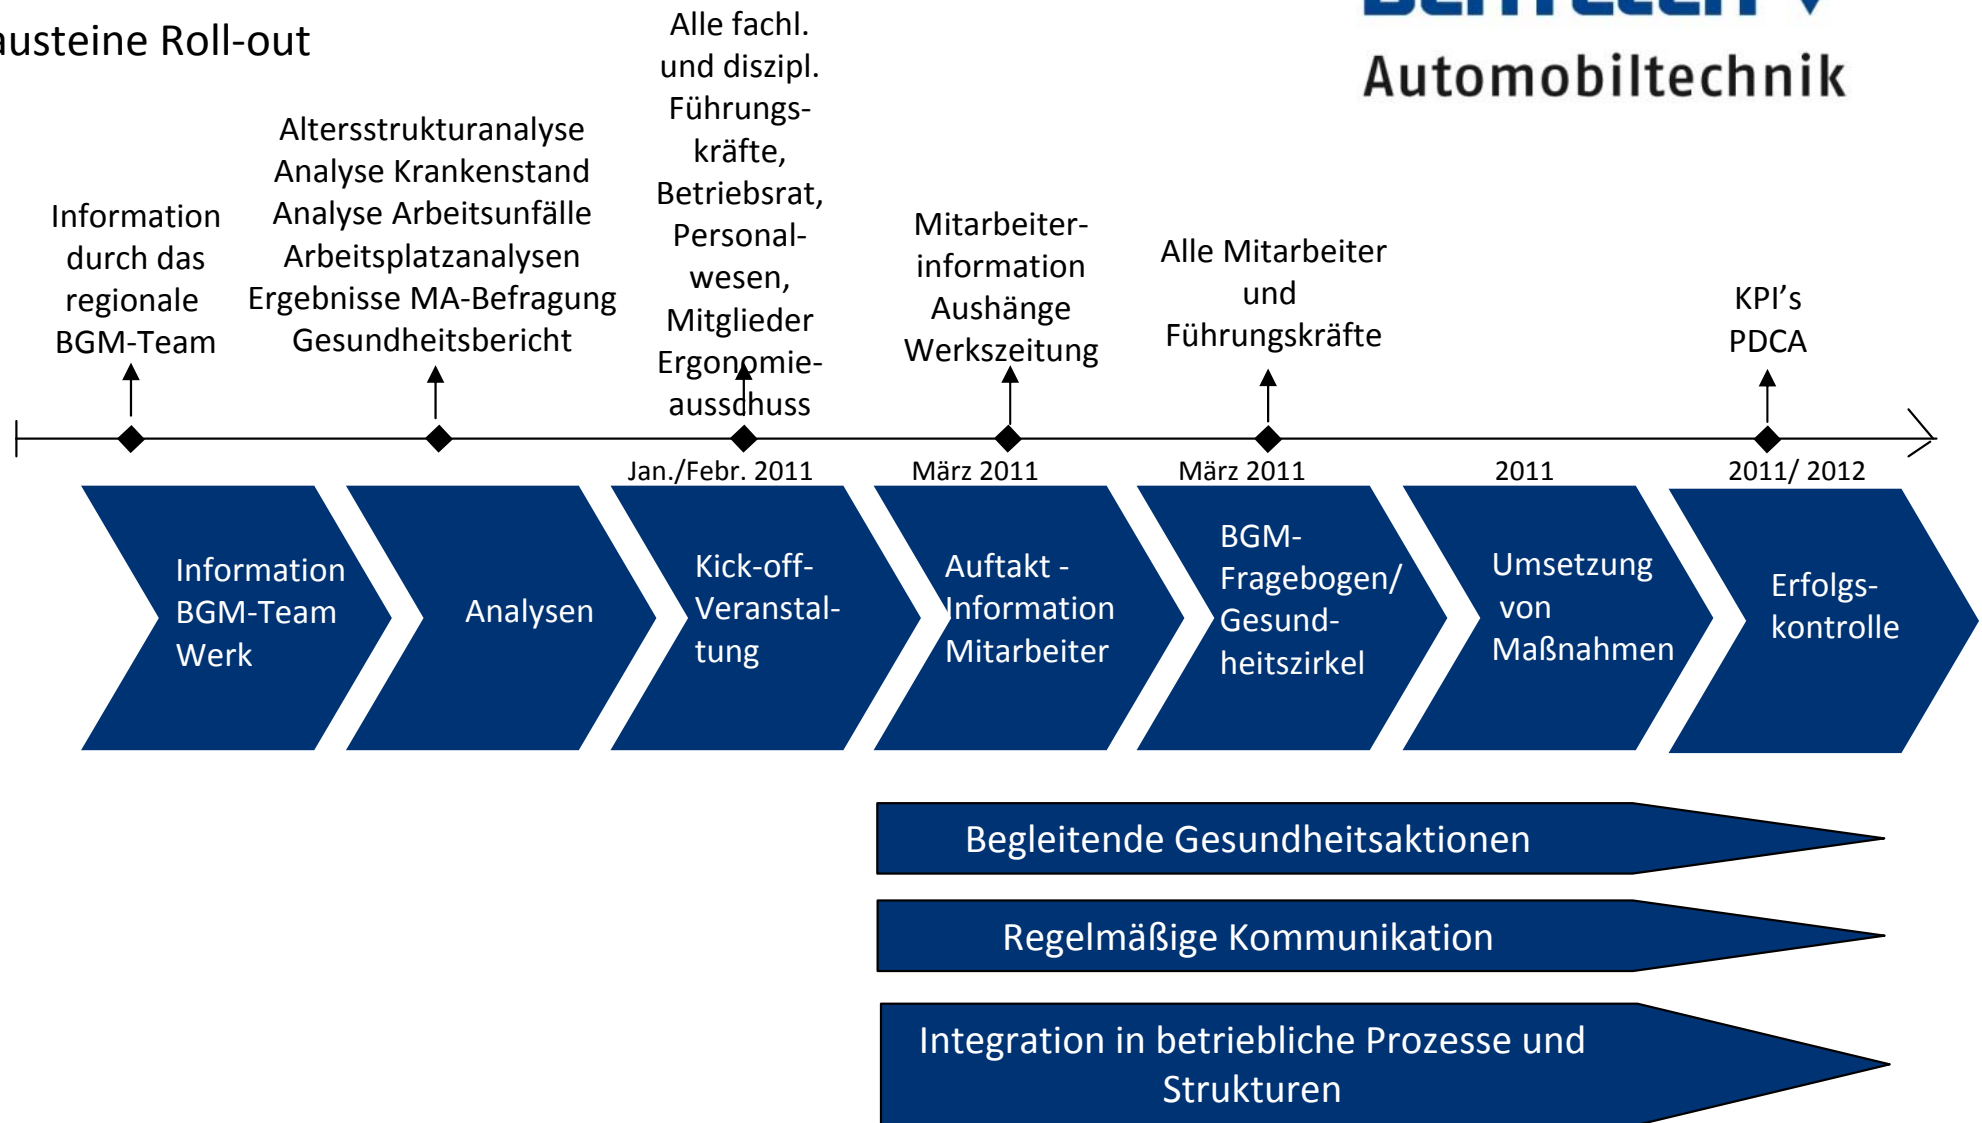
austeine Roll-out

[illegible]
Automobiltechnik

Information durch das regionale BGM-Team

Altersstrukturanalyse
Analyse Krankenstand
Analyse Arbeitsunfälle
Arbeitsplatzanalysen
Ergebnisse MA-Befragung
Gesundheitsbericht

Alle fachl. und diszipl. Führungskräfte, Betriebsrat, Personalwesen, Mitglieder Ergonomieausschuss

Mitarbeiterinformation
Aushänge
Werkszeitung

Alle Mitarbeiter und Führungskräfte

KPI's
PDCA

Jan./Febr. 2011
März 2011
März 2011
2011
2011/ 2012

Information BGM-Team Werk

Analysen

Kick-off-Veranstaltung

Auftakt - Information Mitarbeiter

BGM-Fragebogen/ Gesundheitszirkel

Umsetzung von Maßnahmen

Erfolgskontrolle

Begleitende Gesundheitsaktionen

Regelmäßige Kommunikation

Integration in betriebliche Prozesse und Strukturen